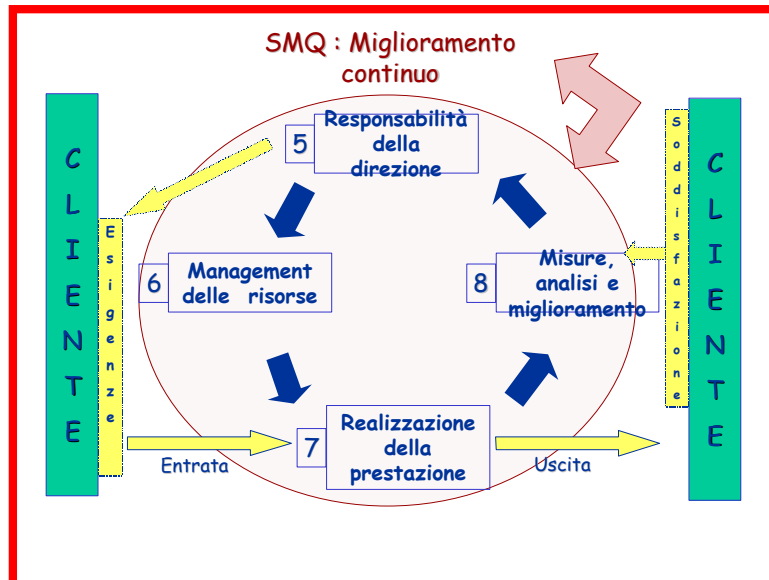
SMQ : Miglioramento continuo

CLIENTE

Esigenze

5 Responsabilità della direzione

6 Management delle risorse

8 Misure, analisi e miglioramento

7 Realizzazione della prestazione

Entrata

Uscita

Soddisfazione

CLIENTE